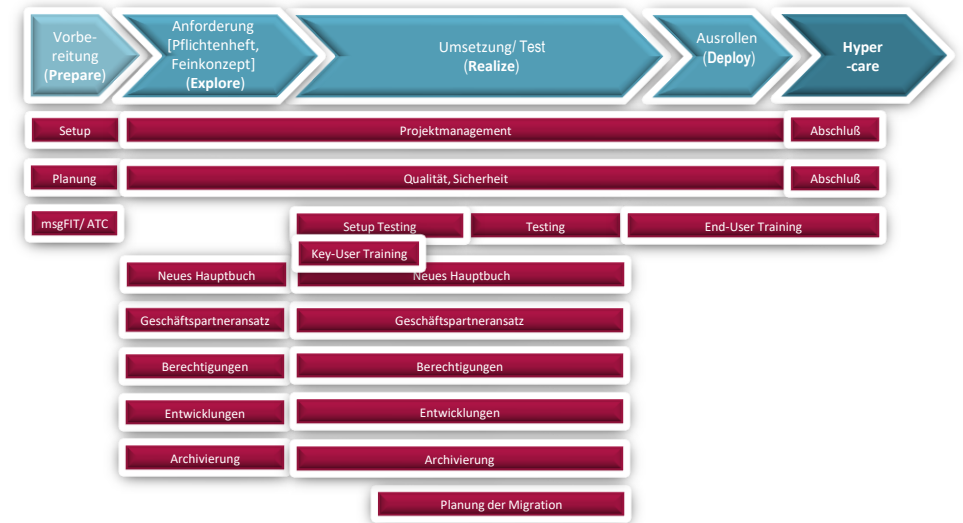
Vorbereitung (Prepare)

Anforderung [Pflichtenheft, Feinkonzept] (Explore)

Umsetzung/ Test (Realize)

Ausrollen (Deploy)

Hyper-care

Setup

Projektmanagement

Abschluß

Planung

Qualität, Sicherheit

Abschluß

msgFIT/ ATC

Setup Testing

Testing

End-User Training

Key-User Training

Neues Hauptbuch

Neues Hauptbuch

Geschäftspartneransatz

Geschäftspartneransatz

Berechtigungen

Berechtigungen

Entwicklungen

Entwicklungen

Archivierung

Archivierung

Planung der Migration